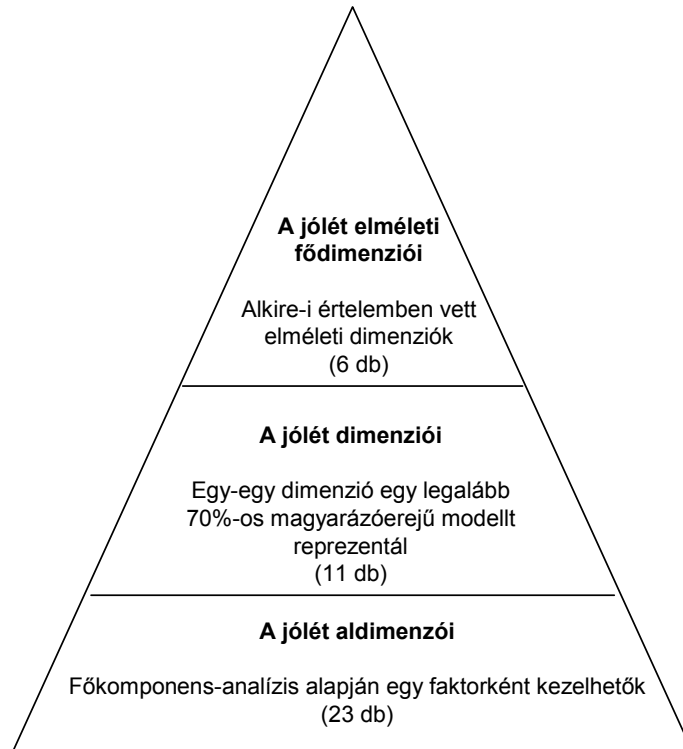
A jólét elméleti fődimenziói

Alkire-i értelemben vett elméleti dimenziók
(6 db)

A jólét dimenziói

Egy-egy dimenzió egy legalább 70%-os magyarázóerejű modellt reprezentál
(11 db)

A jólét aldimenzói

Főkomponens-analízis alapján egy faktorként kezelhetők
(23 db)